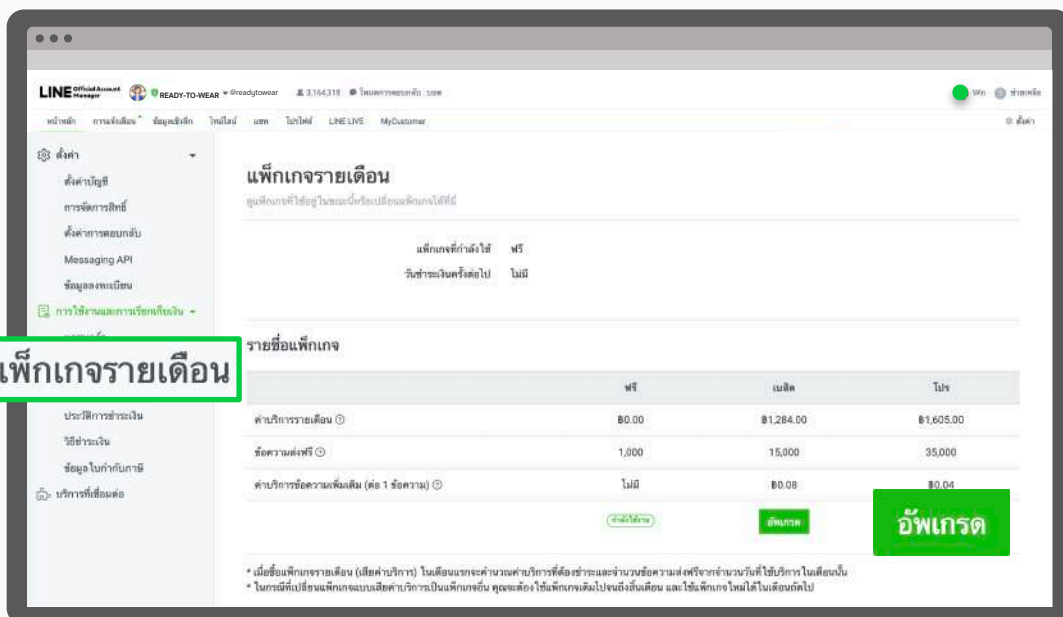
LINE Official Account Manager READY-TO-WEAR @readytowear 3,164,318 โหมดการตอบกลับ : บอท

Win ช่วยเหลือ

หน้าหลัก การแจ้งเตือน ข้อมูลเชิงลึก ไทม์ไลน์ แชท โปรไฟล์ LINE LIVE MyCustomer

ตั้งค่า

ตั้งค่า
ตั้งค่าบัญชี
การจัดการสิทธิ์
ตั้งค่าการตอบกลับ
Messaging API
ข้อมูลลงทะเบียน
การใช้งานและการเรียกเก็บเงิน

แพ็กเกจรายเดือน

ประวัติการชำระเงิน
วิธีชำระเงิน
ข้อมูลใบกำกับภาษี
บริการที่เชื่อมต่อ

แพ็กเกจรายเดือน
ดูแพ็กเกจที่ใช้อยู่ในขณะนี้หรือเปลี่ยนแพ็กเกจได้ที่นี่

แพ็กเกจที่กำลังใช้ ฟรี
วันชำระเงินครั้งต่อไป ไม่มี

รายชื่อแพ็กเกจ

| | ฟรี | เบสิค | โปร |
|---|---|---|---|
| ค่าบริการรายเดือน | ฿0.00 | ฿1,284.00 | ฿1,605.00 |
| ข้อความส่งฟรี | 1,000 | 15,000 | 35,000 |
| ค่าบริการข้อความเพิ่มเติม (ต่อ 1 ข้อความ) | ไม่มี | ฿0.08 | ฿0.04 |
| | กำลังใช้งาน | อัพเกรด | อัพเกรด |

* เมื่อซื้อแพ็กเกจรายเดือน (เสียค่าบริการ) ในเดือนแรกจะคำนวณค่าบริการที่ต้องชำระและจำนวนข้อความส่งฟรีจากจำนวนวันที่ใช้บริการในเดือนนั้น
* ในกรณีที่เปลี่ยนแพ็กเกจแบบเสียค่าบริการเป็นแพ็กเกจอื่น คุณจะต้องใช้แพ็กเกจเดิมไปจนถึงสิ้นเดือน และใช้แพ็กเกจใหม่ได้ในเดือนถัดไป